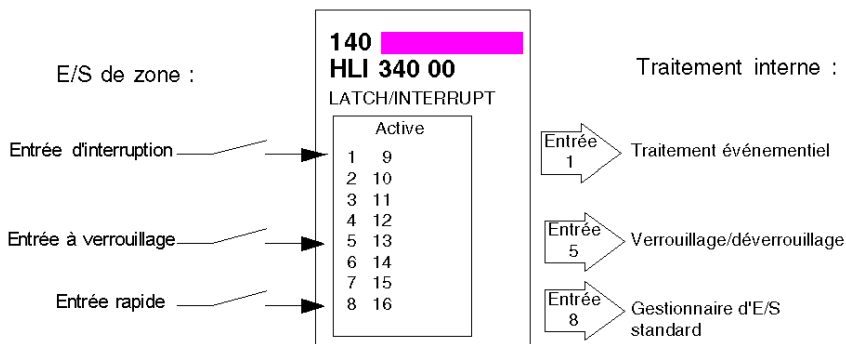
E/S de zone :

140
HLI 340 00
LATCH/INTERRUPT

Traitement interne :

Entrée d'interruption

Entrée à verrouillage

Entrée rapide

Active
1 9
2 10
3 11
4 12
5 13
6 14
7 15
8 16

Entrée 1
Traitement événementiel

Entrée 5
Verrouillage/déverrouillage

Entrée 8
Gestionnaire d'E/S standard